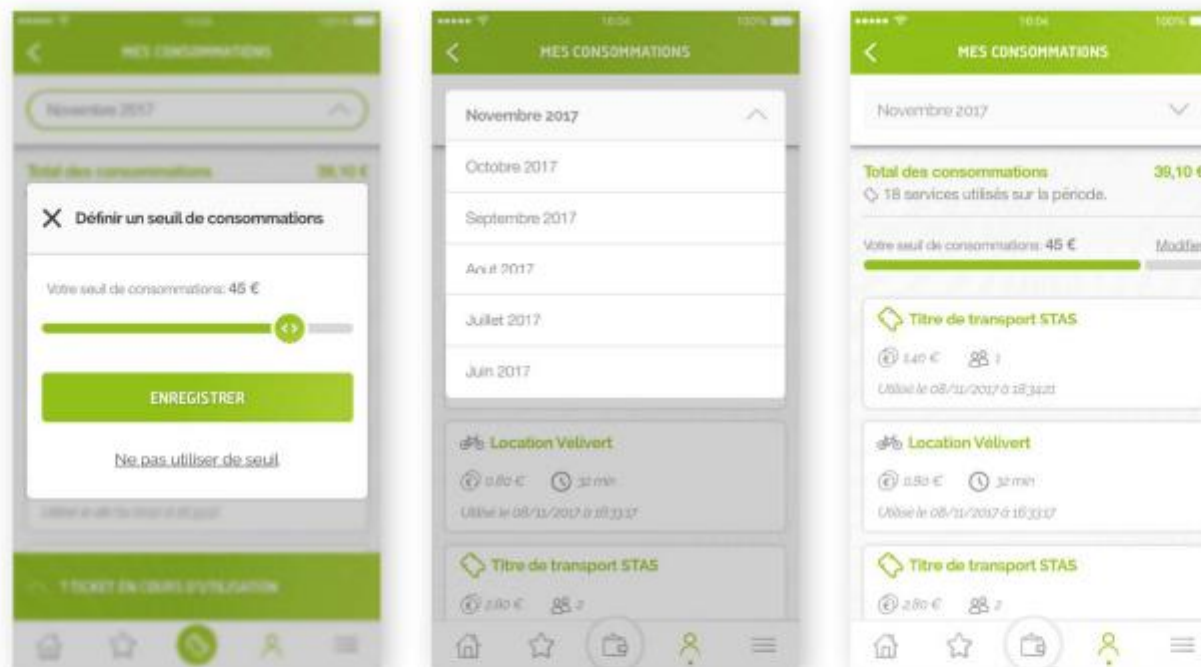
MES CONSOMMATIONS

Novembre 2017

Total des consommations 39,10 €

Définir un seuil de consommations

Votre seuil de consommations: 45 €

ENREGISTRER

Ne pas utiliser de seuil

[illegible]

1 TICKET EN COURS D'UTILISATION

10:04 100%

MES CONSOMMATIONS

Novembre 2017

Octobre 2017

Septembre 2017

Août 2017

Juillet 2017

Juin 2017

Location Velivert

0,80 € 32 min

Utilisé le 08/11/2017 à 18:33:17

Titre de transport STAS

2,80 € 2

10:04 100%

MES CONSOMMATIONS

Novembre 2017

Total des consommations 39,10 €

18 services utilisés sur la période.

Votre seuil de consommations: 45 € Modifier

Titre de transport STAS

1,40 € 1

Utilisé le 08/11/2017 à 18:34:21

Location Vélivert

0,80 € 32 min

Utilisé le 08/11/2017 à 18:33:17

Titre de transport STAS

2,80 € 2